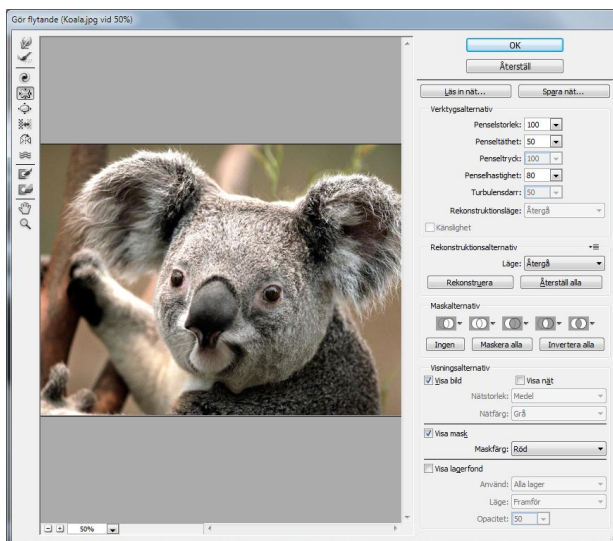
Gör flytande (Koala.jpg vid 50%)

OK

Återställ

Läs in nät...

Spara nät...

Verktygsalternativ

Penselstorlek: 100

Penseltäthet: 50

Penseltryck: 100

Penselhastighet: 80

Turbulensdarr: 50

Rekonstruktionsläge: Återgå

Känslighet

Rekonstruktionsalternativ

Läge: Återgå

Rekonstruera

Återställ alla

Maskalternativ

Ingen

Maskera alla

Invertera alla

Visningsalternativ

Visa bild

Visa nät

Nätstorlek: Medel

Nätfärg: Grå

Visa mask

Maskfärg: Röd

Visa lagerfond

Använd: Alla lager

Läge: Framför

Opacitet: 50

50%